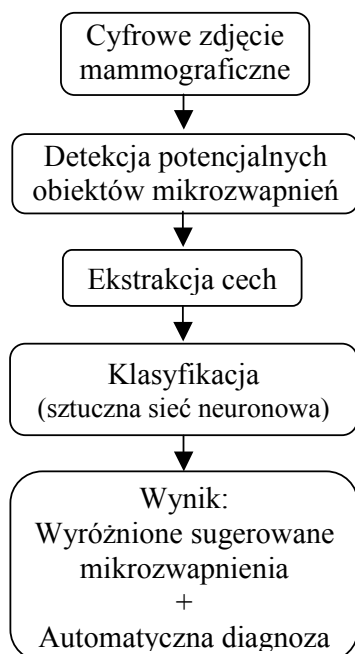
Cyfrowe zdjęcie mammograficzne

Detekcja potencjalnych obiektów mikrozwapnień

Ekstrakcja cech

Klasyfikacja
(sztuczna sieć neuronowa)

Wynik:
Wyróżnione sugerowane mikrozwapnienia
+
Automatyczna diagnoza